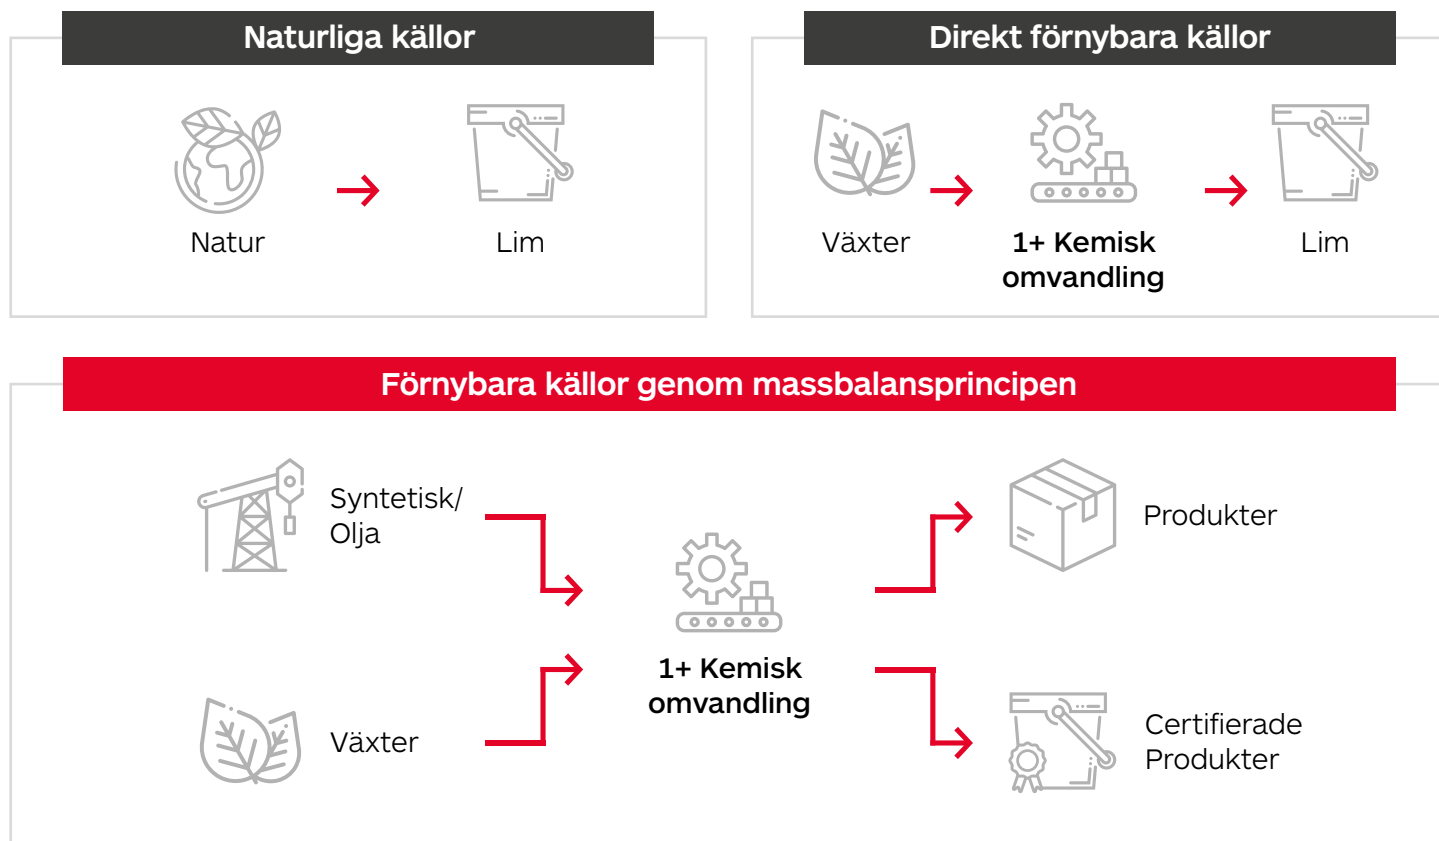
Naturliga källor

Natur

Lim

Direkt förnybara källor

Växter

1+ Kemisk omvandling

Lim

Förnybara källor genom massbalansprincipen

Syntetisk/ Olja

Växter

1+ Kemisk omvandling

Produkter

Certifierade Produkter